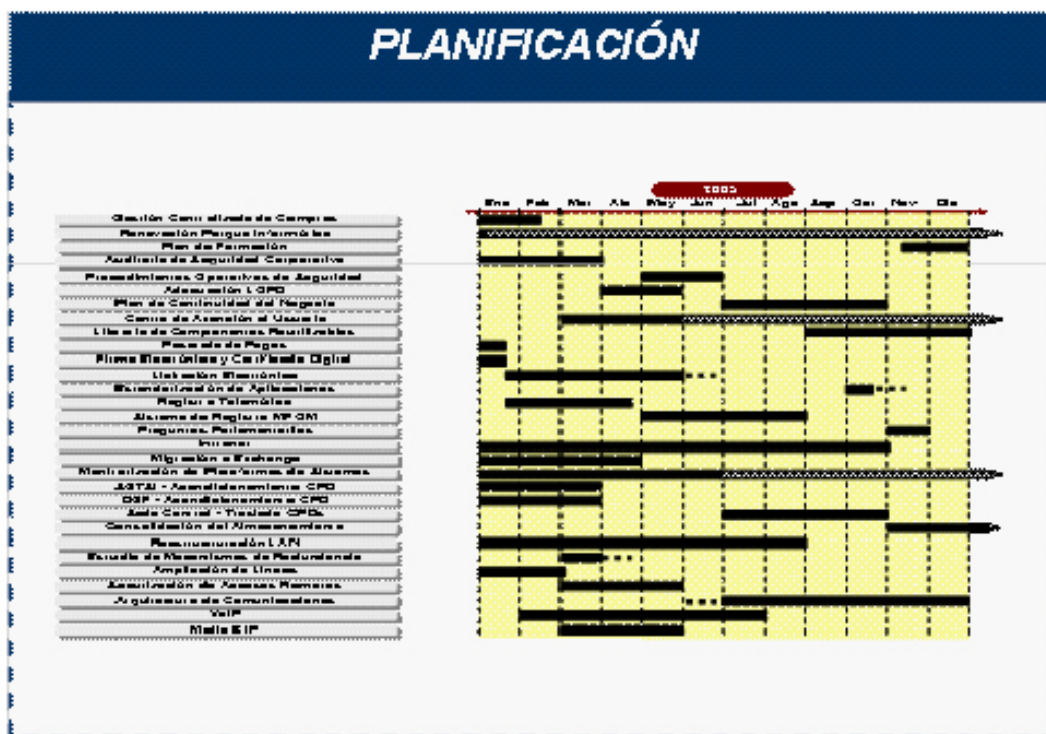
PLANIFICACIÓN

2005

Ene Feb Mar Abr May Jun Jul Ago Sep Oct Nov Dic

Gestión Centralizada de Compras
Renovación Parque Informático
Plan de Formación
Auditoría de Seguridad Corporativa
Procedimientos Operativos de Seguridad
Adecuación LOPD
Plan de Continuidad del Negocio
Centro de Atención al Usuario
Librería de Componentes Reutilizables
Pasarela de Pagos
Firma Electrónica y Certificado Digital
Licitación Electrónica
Estandarización de Aplicaciones
Registro Telemático
Sistema de Registro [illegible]
Preguntas Parlamentarias
Intranet
Migración a Exchange
Modernización de Plataformas de Sistemas
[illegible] - Acondicionamiento CPD
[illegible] - Acondicionamiento CPD
Sede Central - Traslado CPDs
Consolidación del Almacenamiento
Reestructuración LAN
Estudio de Mecanismos de Redundancia
Ampliación de Líneas
Securización de Accesos Remotos
Arquitectura de Comunicaciones
VoIP
Malla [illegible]IP